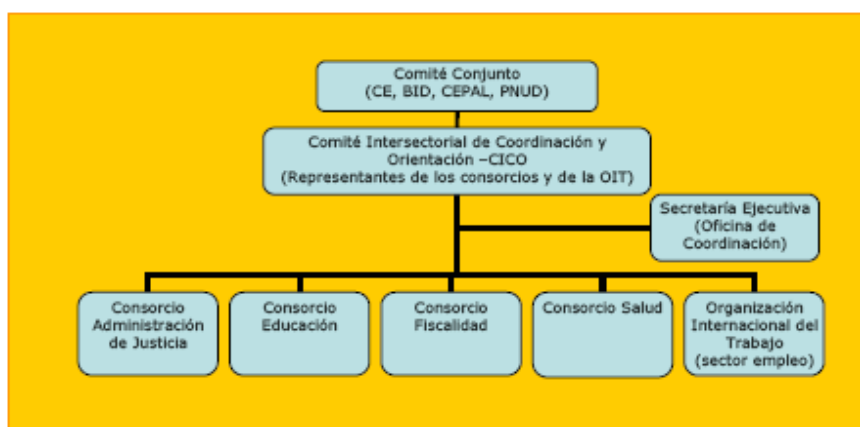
Comité Conjunto
(CE, BID, CEPAL, PNUD)

Comité Intersectorial de Coordinación y Orientación –CICO
(Representantes de los consorcios y de la OIT)

Secretaría Ejecutiva
(Oficina de Coordinación)

Consorcio Administración de Justicia

Consorcio Educación

Consorcio Fiscalidad

Consorcio Salud

Organización Internacional del Trabajo
(sector empleo)